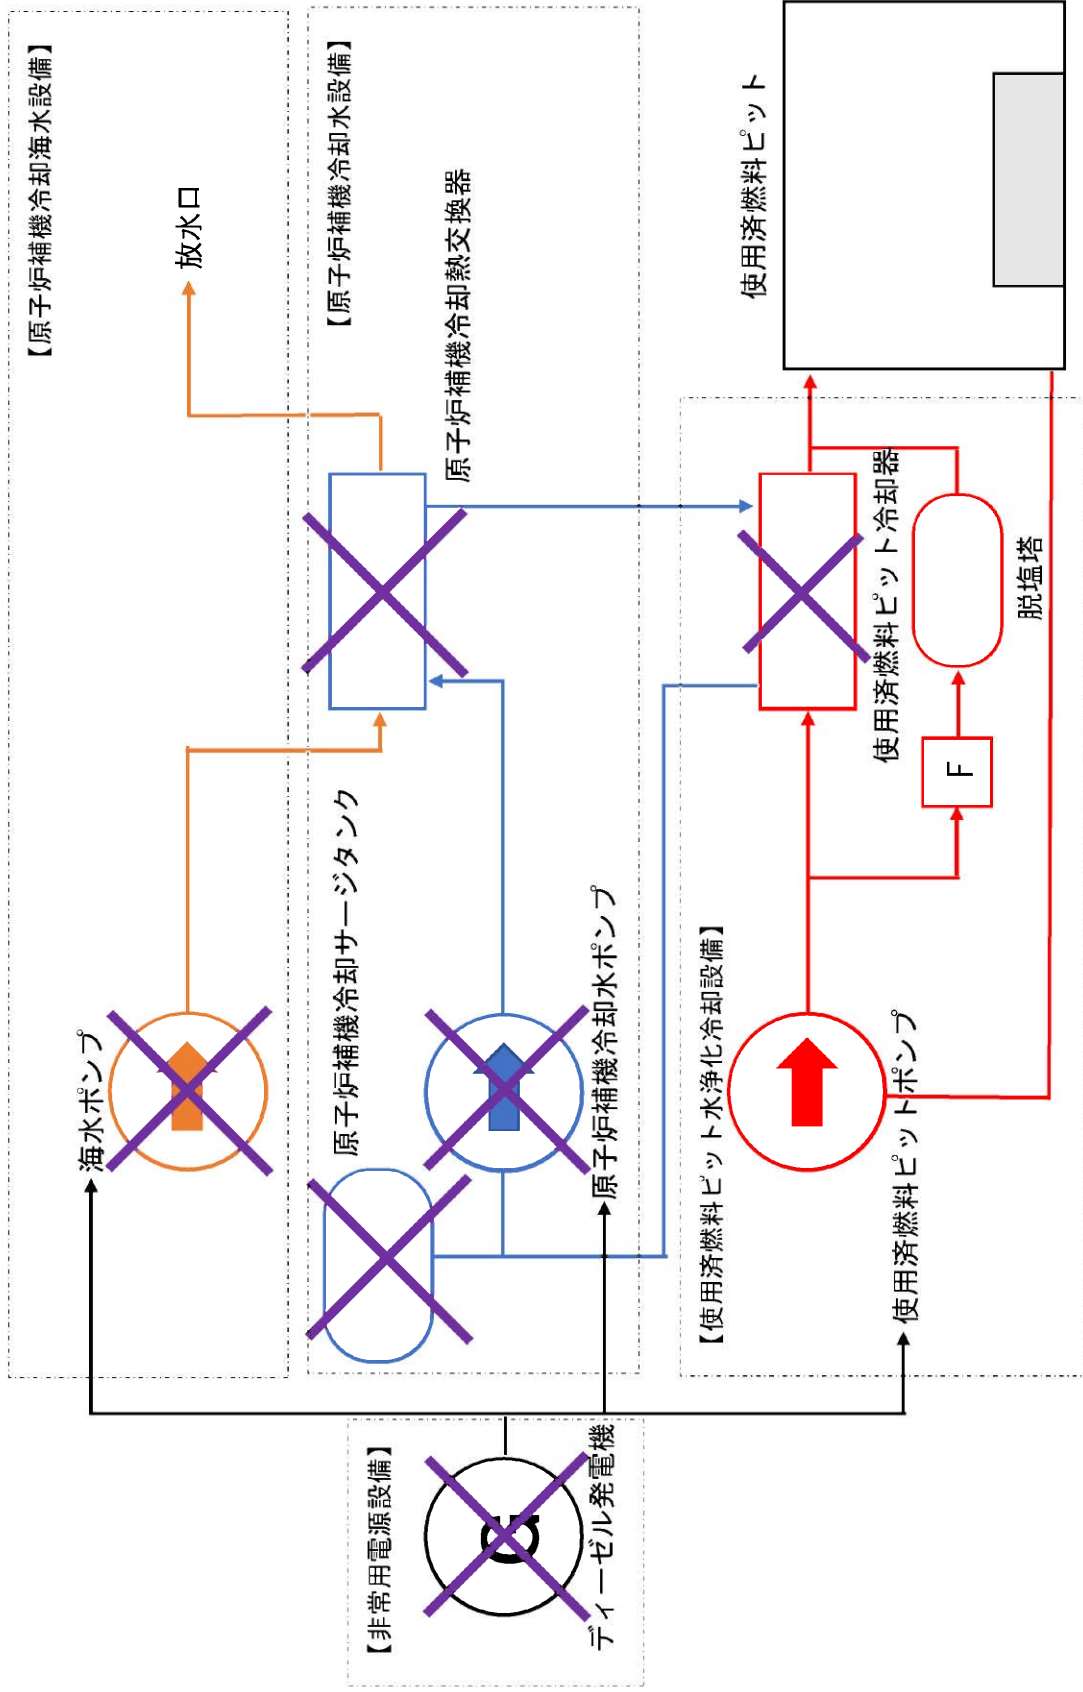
【原子炉補機冷却海水設備】

放水口

海水ポンプ

【原子炉補機冷却水設備】

原子炉補機冷却熱交換器

原子炉補機冷却サージタンク

原子炉補機冷却水ポンプ

使用済燃料ピット

使用済燃料ピット冷却器

脱塩塔

F

【使用済燃料ピット水浄化冷却設備】

使用済燃料ピットポンプ

【非常用電源設備】

G

ディーゼル発電機